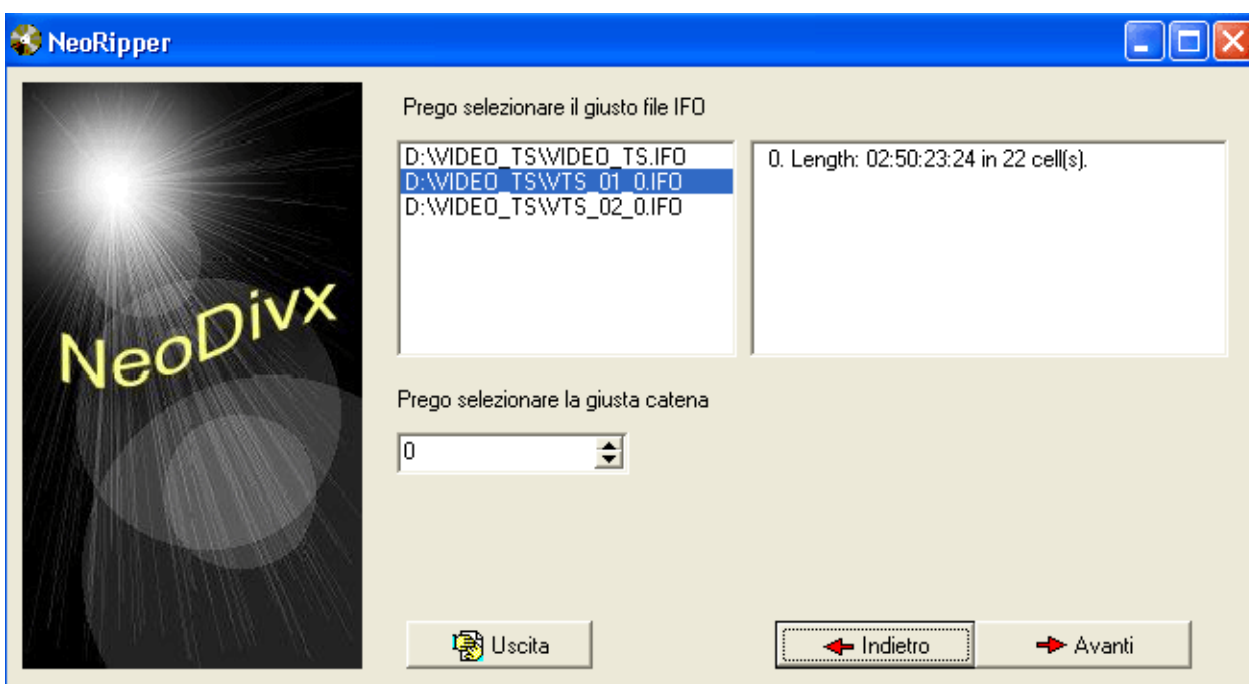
NeoRipper

NeoDivx

Prego selezionare il giusto file IFO

D:\VIDEO_TS\VIDEO_TS.IFO
D:\VIDEO_TS\VTS_01_0.IFO
D:\VIDEO_TS\VTS_02_0.IFO

0. Length: 02:50:23:24 in 22 cell(s).

Prego selezionare la giusta catena

0

Uscita

Indietro

Avanti